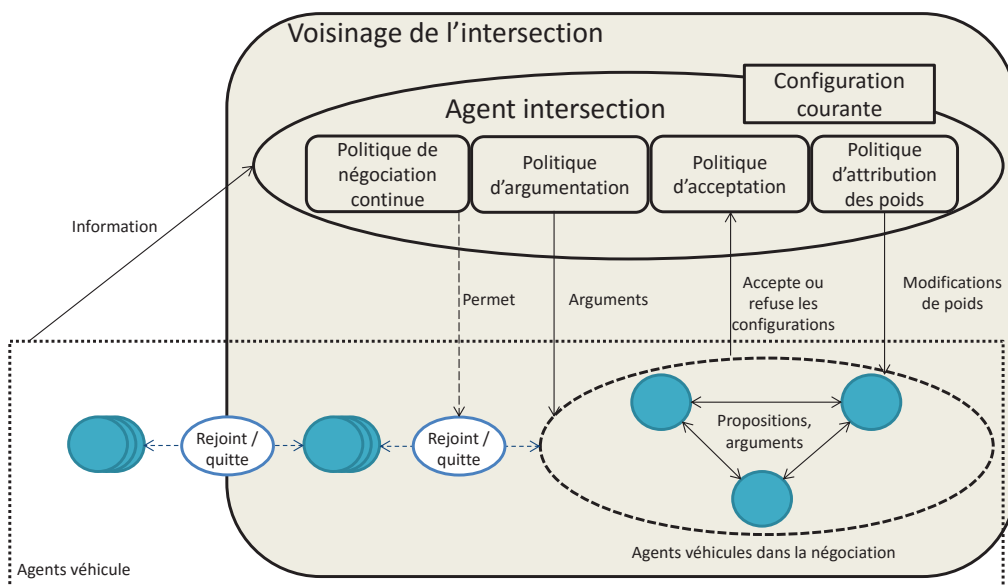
Voisinage de l'intersection

Configuration courante

Agent intersection

Politique de négociation continue

Politique d'argumentation

Politique d'acceptation

Politique d'attribution des poids

Information

Permet

Arguments

Accepte ou refuse les configurations

Modifications de poids

Rejoint / quitte

Rejoint / quitte

Propositions, arguments

Agents véhicule

Agents véhicules dans la négociation